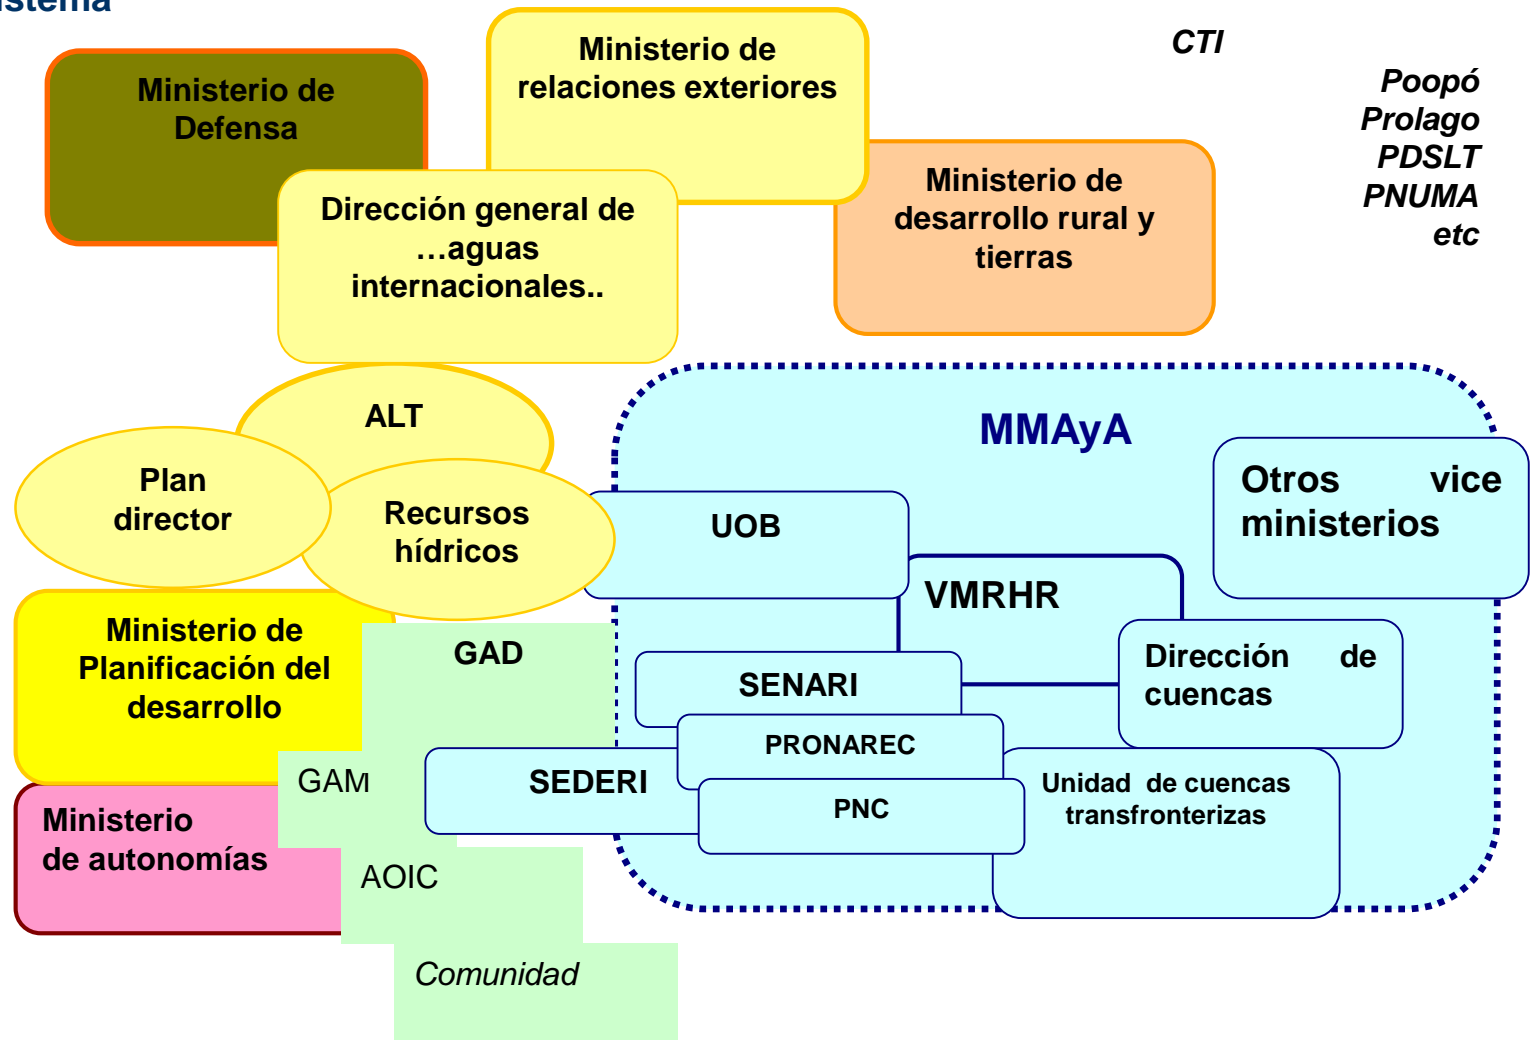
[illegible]stema

Ministerio de Defensa

Ministerio de relaciones exteriores

CTI

Poopó
Prolago
PDSLT
PNUMA
etc

Dirección general de …aguas internacionales..

Ministerio de desarrollo rural y tierras

ALT

Plan director

Recursos hídricos

MMAyA

Otros vice ministerios

UOB

VMRHR

Ministerio de Planificación del desarrollo

GAD

SENARI

Dirección de cuencas

PRONAREC

GAM

SEDERI

PNC

Unidad de cuencas transfronterizas

Ministerio de autonomías

AOIC

Comunidad